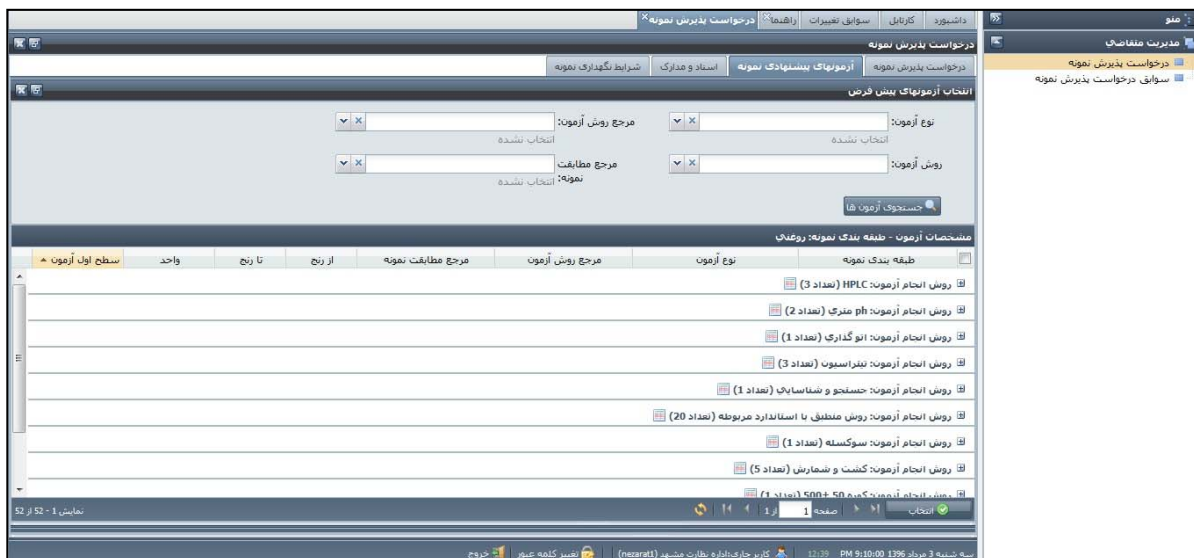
منو

مدیریت متقاضی

درخواست پذیرش نمونه

سوابق درخواست پذیرش نمونه

داشبورد | کارتابل | سوابق تغییرات | راهنما | درخواست پذیرش نمونه

درخواست پذیرش نمونه

درخواست پذیرش نمونه | آزمونهای پیشنهادی نمونه | اسناد و مدارک | شرایط نگهداری نمونه

انتخاب آزمونهای پیش فرض

نوع آزمون:
انتخاب نشده

مرجع روش آزمون:
انتخاب نشده

روش آزمون:
انتخاب نشده

مرجع مطابقت نمونه:
انتخاب نشده

جستجوی آزمون ها

مشخصات آزمون - طبقه بندی نمونه: روغنی

| طبقه بندی نمونه | نوع آزمون | مرجع روش آزمون | مرجع مطابقت نمونه | از رنج | تا رنج | واحد | سطح اول آزمون |
|---|---|---|---|---|---|---|---|

روش انجام آزمون: HPLC (تعداد 3)

روش انجام آزمون: ph متري (تعداد 2)

روش انجام آزمون: اتو گذاري (تعداد 1)

روش انجام آزمون: تيتراسيون (تعداد 3)

روش انجام آزمون: جستجو و شناسايي (تعداد 1)

روش انجام آزمون: روش منطبق با استاندارد مربوطه (تعداد 20)

روش انجام آزمون: سوكسله (تعداد 1)

روش انجام آزمون: كشت و شمارش (تعداد 5)

روش انجام آزمون: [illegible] 50 +500 (تعداد 1)

انتخاب | صفحه 1 از 1 | نمایش 1 - 52 از 52

سه شنبه 3 مرداد 1396 PM 9:10:00 | 12:39 | کاربر جاری:اداره نظارت مشهد (nezarat1) | تغییر کلمه عبور | خروج